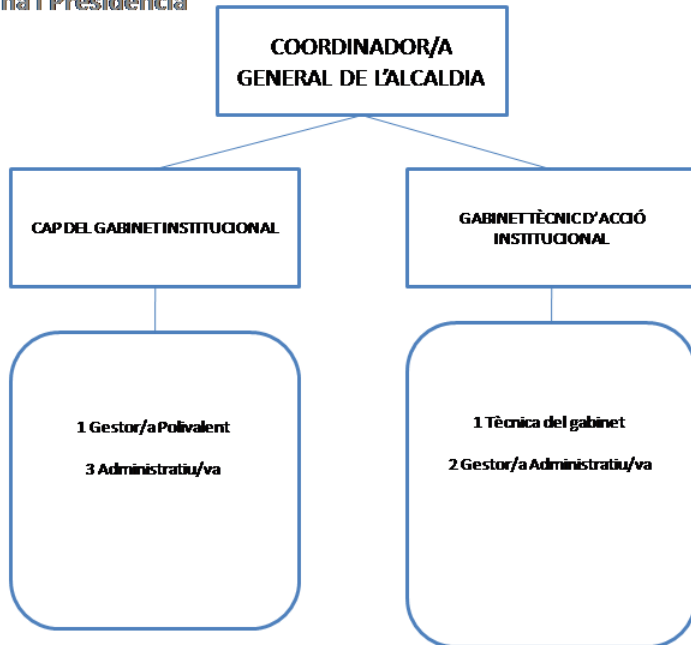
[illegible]na i Presidència

COORDINADOR/A GENERAL DE L'ALCALDIA

CAP DEL GABINET INSTITUCIONAL

GABINET TÈCNIC D'ACCIÓ INSTITUCIONAL

1 Gestor/a Polivalent

3 Administratiu/va

1 Tècnica del gabinet

2 Gestor/a Administratiu/va